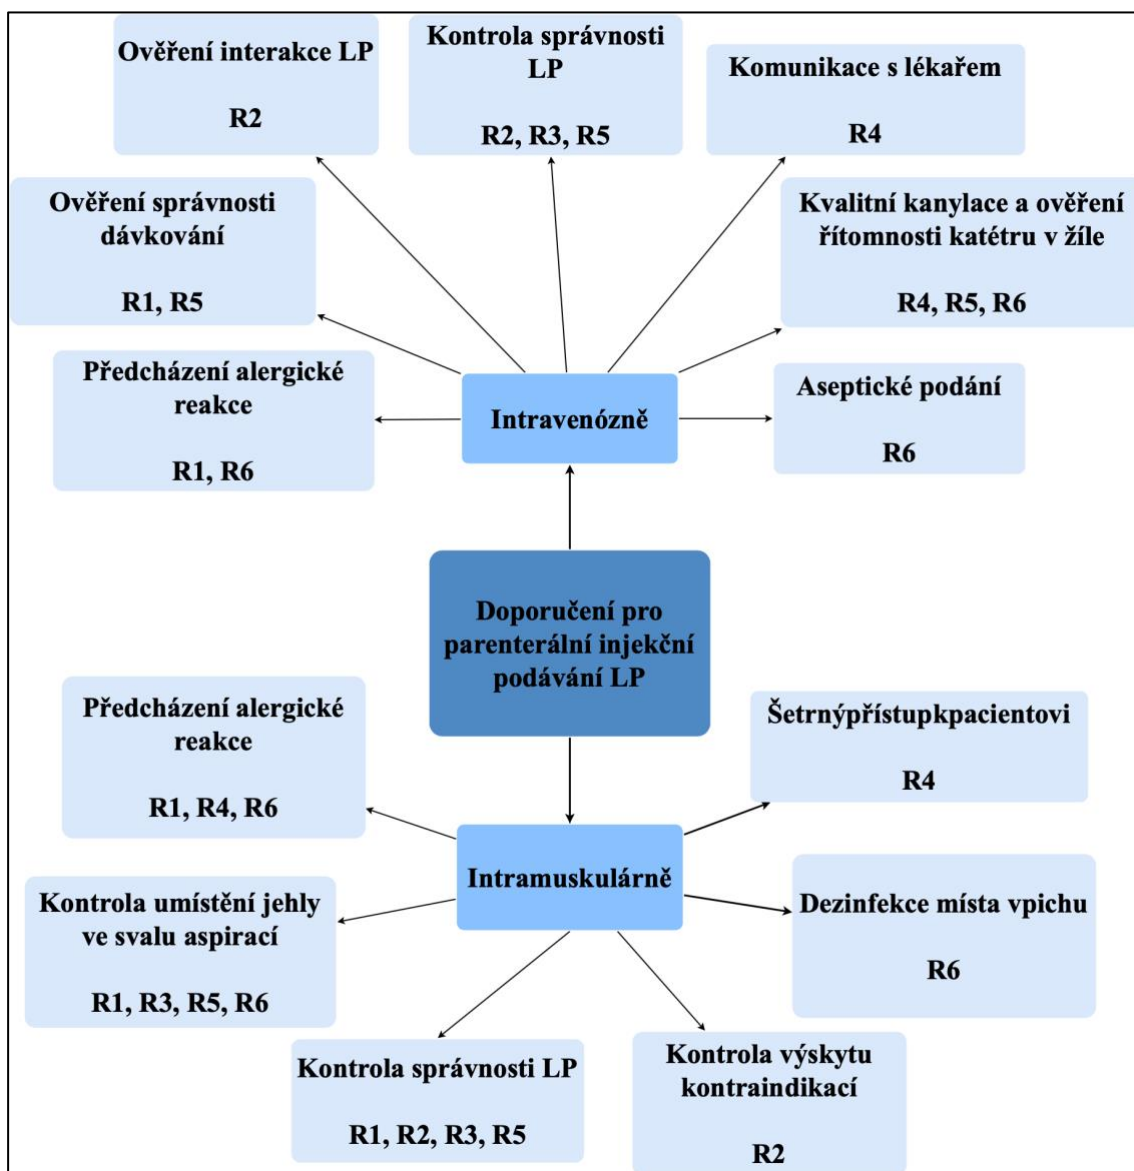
Ověření interakce LP

R2

Kontrola správnosti LP

R2, R3, R5

Komunikace s lékařem

R4

Ověření správnosti dávkování

R1, R5

Kvalitní kanylace a ověření řítomnosti katétru v žíle

R4, R5, R6

Předcházení alergické reakce

R1, R6

Intravenózně

Aseptické podání

R6

Doporučení pro parenterální injekční podávání LP

Předcházení alergické reakce

R1, R4, R6

Šetrnýpřístupkpacientovi

R4

Intramuskulárně

Kontrola umístění jehly ve svalu aspirací

R1, R3, R5, R6

Dezinfekce místa vpichu

R6

Kontrola správnosti LP

R1, R2, R3, R5

Kontrola výskytu kontraindikací

R2